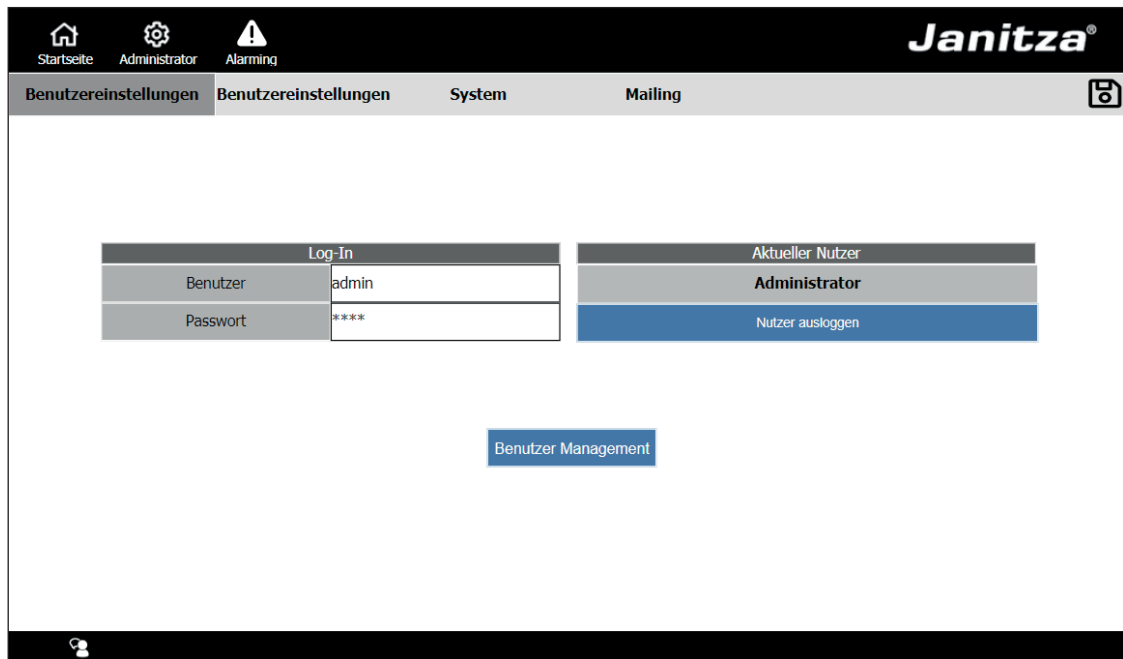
Startseite Administrator Alarming

Janitza®

Benutzereinstellungen Benutzereinstellungen System Mailing

| Log-In | |
|---|---|
| Benutzer | admin |
| Passwort | **** |

| Aktueller Nutzer |
|---|
| Administrator |
| Nutzer ausloggen |

Benutzer Management